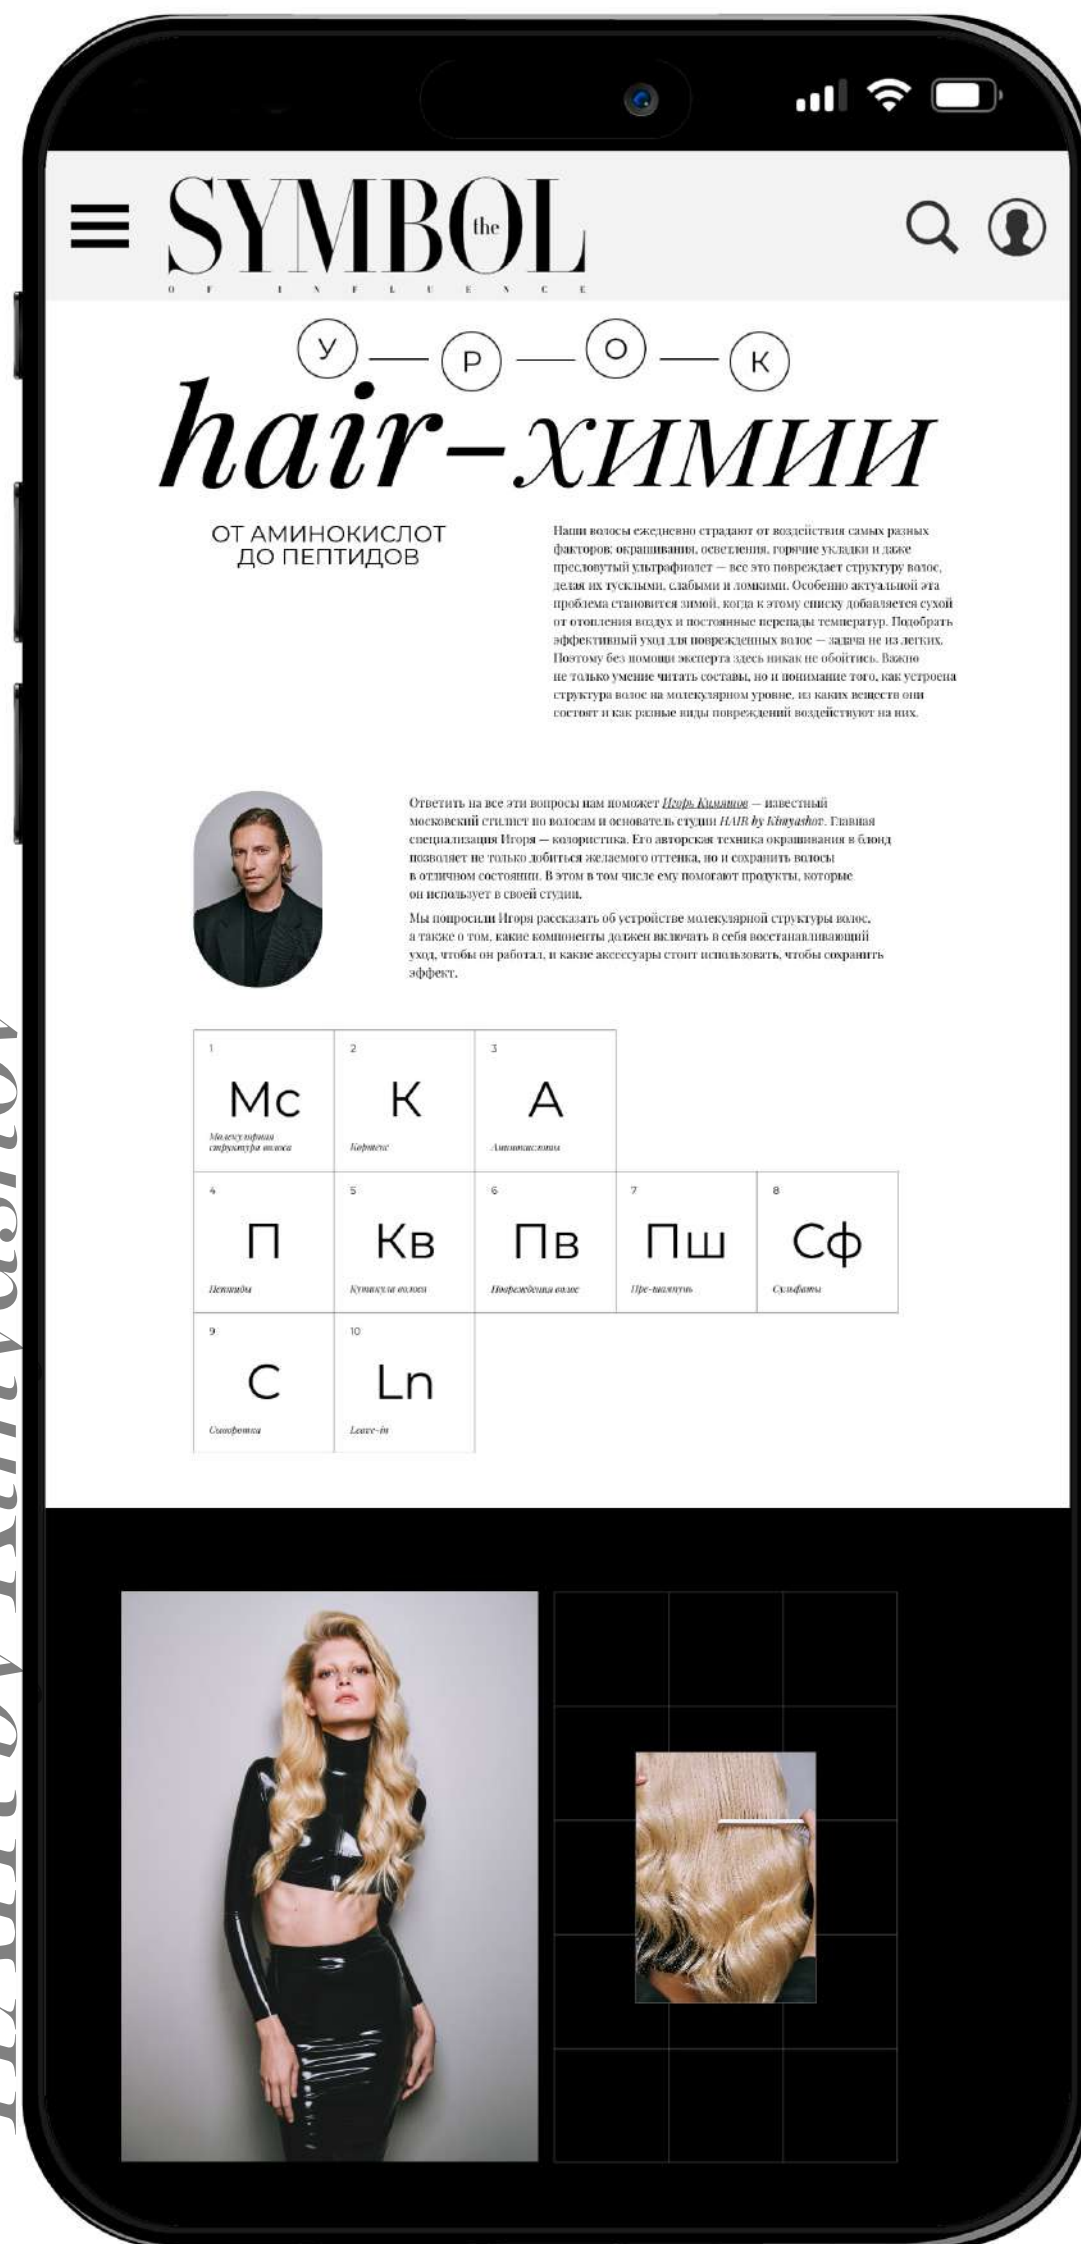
SYMBOL the
OF INFLUENCE

У — Р — О — К
hair-химии

ОТ АМИНОКИСЛОТ ДО ПЕПТИДОВ

Наши волосы ежедневно страдают от воздействия самых разных факторов: окрашивания, осветления, горячие укладки и даже пресловутый ультрафиолет — все это повреждает структуру волос, делая их тусклыми, слабыми и ломкими. Особенно актуальной эта проблема становится зимой, когда к этому списку добавляется сухой от отопления воздух и постоянные перепады температур. Подобрать эффективный уход для поврежденных волос — задача не из легких. Поэтому без помощи эксперта здесь никак не обойтись. Важно не только умение читать составы, но и понимание того, как устроена структура волос на молекулярном уровне, из каких веществ они состоят и как разные виды повреждений воздействуют на них.

Ответить на все эти вопросы нам поможет Игорь Кимяшов — известный московский стилист по волосам и основатель студии HAIR by Kimyashov. Главная специализация Игоря — колористика. Его авторская техника окрашивания в блонд позволяет не только добиться желаемого оттенка, но и сохранить волосы в отличном состоянии. В этом в том числе ему помогают продукты, которые он использует в своей студии.

Мы попросили Игоря рассказать об устройстве молекулярной структуры волос, а также о том, какие компоненты должен включать в себя восстанавливающий уход, чтобы он работал, и какие аксессуары стоит использовать, чтобы сохранить эффект.

| 1 Mc Молекулярная структура волоса | 2 К Кератин | 3 А Аминокислоты | | |
|---|---|---|---|---|
| 4 П Пептиды | 5 Кв Кутикула волоса | 6 Пв Поврежденные волос | 7 Пш Пре-шампунь | 8 Сф Сульфаты |
| 9 С Сыворотки | 10 Ln Leave-in | | | |